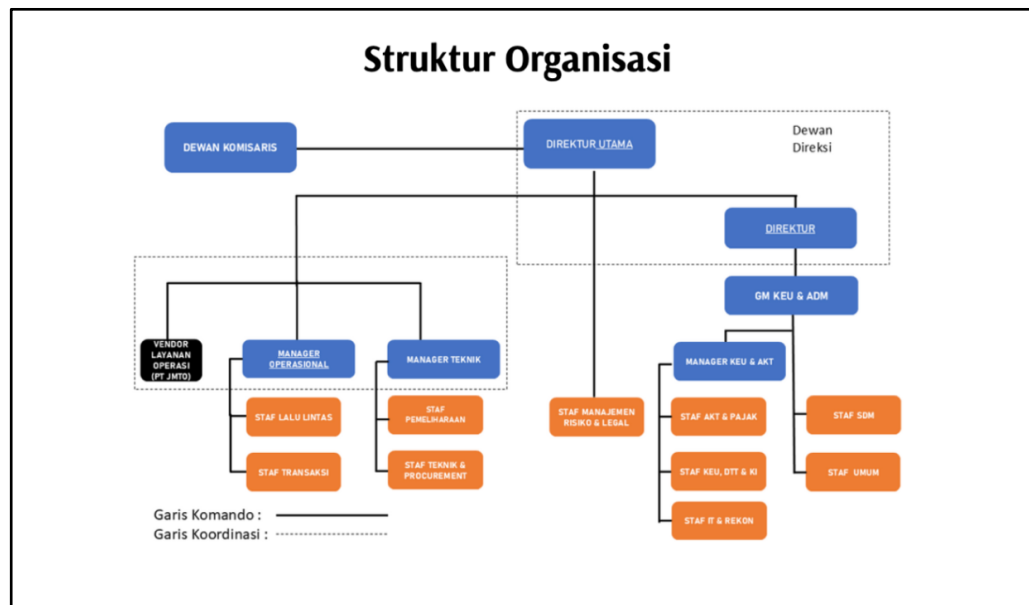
Struktur Organisasi

DEWAN KOMISARIS

DIREKTUR UTAMA

Dewan Direksi

DIREKTUR

GM KEU & ADM

VENDOR LAYANAN OPERASI (PT JMTO)

MANAGER OPERASIONAL

MANAGER TEKNIK

STAF LALU LINTAS

STAF TRANSAKSI

STAF PEMELIHARAAN

STAF TEKNIK & PROCUREMENT

STAF MANAJEMEN RISIKO & LEGAL

MANAGER KEU & AKT

STAF AKT & PAJAK

STAF KEU, DTT & KI

STAF IT & REKON

STAF SDM

STAF UMUM

Garis Komando :

Garis Koordinasi :